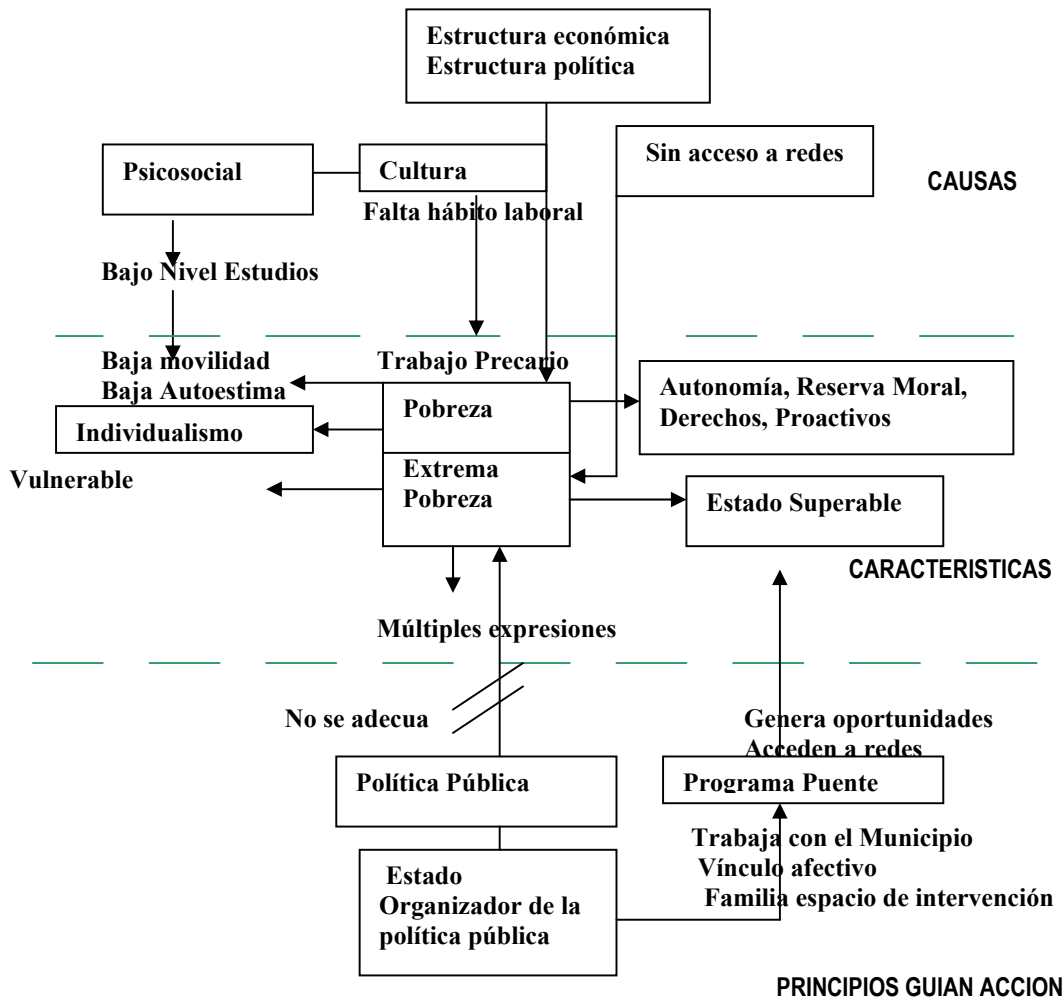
Estructura económica
Estructura política

Psicosocial

Cultura

Sin acceso a redes

CAUSAS

Falta hábito laboral

Bajo Nivel Estudios

Baja movilidad
Baja Autoestima

Trabajo Precario

Pobreza

Autonomía, Reserva Moral, Derechos, Proactivos

Individualismo

Vulnerable

Extrema Pobreza

Estado Superable

CARACTERISTICAS

Múltiples expresiones

No se adecua

Genera oportunidades
Acceden a redes

Política Pública

Programa Puente

Trabaja con el Municipio
Vínculo afectivo
Familia espacio de intervención

Estado
Organizador de la política pública

PRINCIPIOS GUIAN ACCION